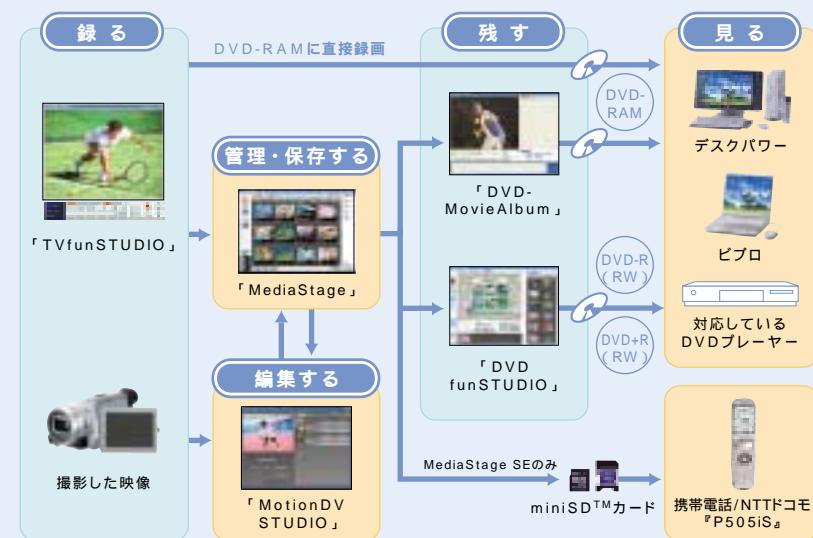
録る

DVD-RAMに直接録画

残す

見る

DVD-RAM

デスクパワー

管理・保存する

「DVD-MovieAlbum」

「TVfunSTUDIO」

ビブロ

DVD-R (RW)

「MediaStage」

対応しているDVDプレーヤー

「DVD funSTUDIO」

DVD+R (RW)

編集する

MediaStage SEのみ

撮影した映像

「MotionDV STUDIO」

miniSD$^{TM}$カード

携帯電話/NTTドコモ『P505iS』